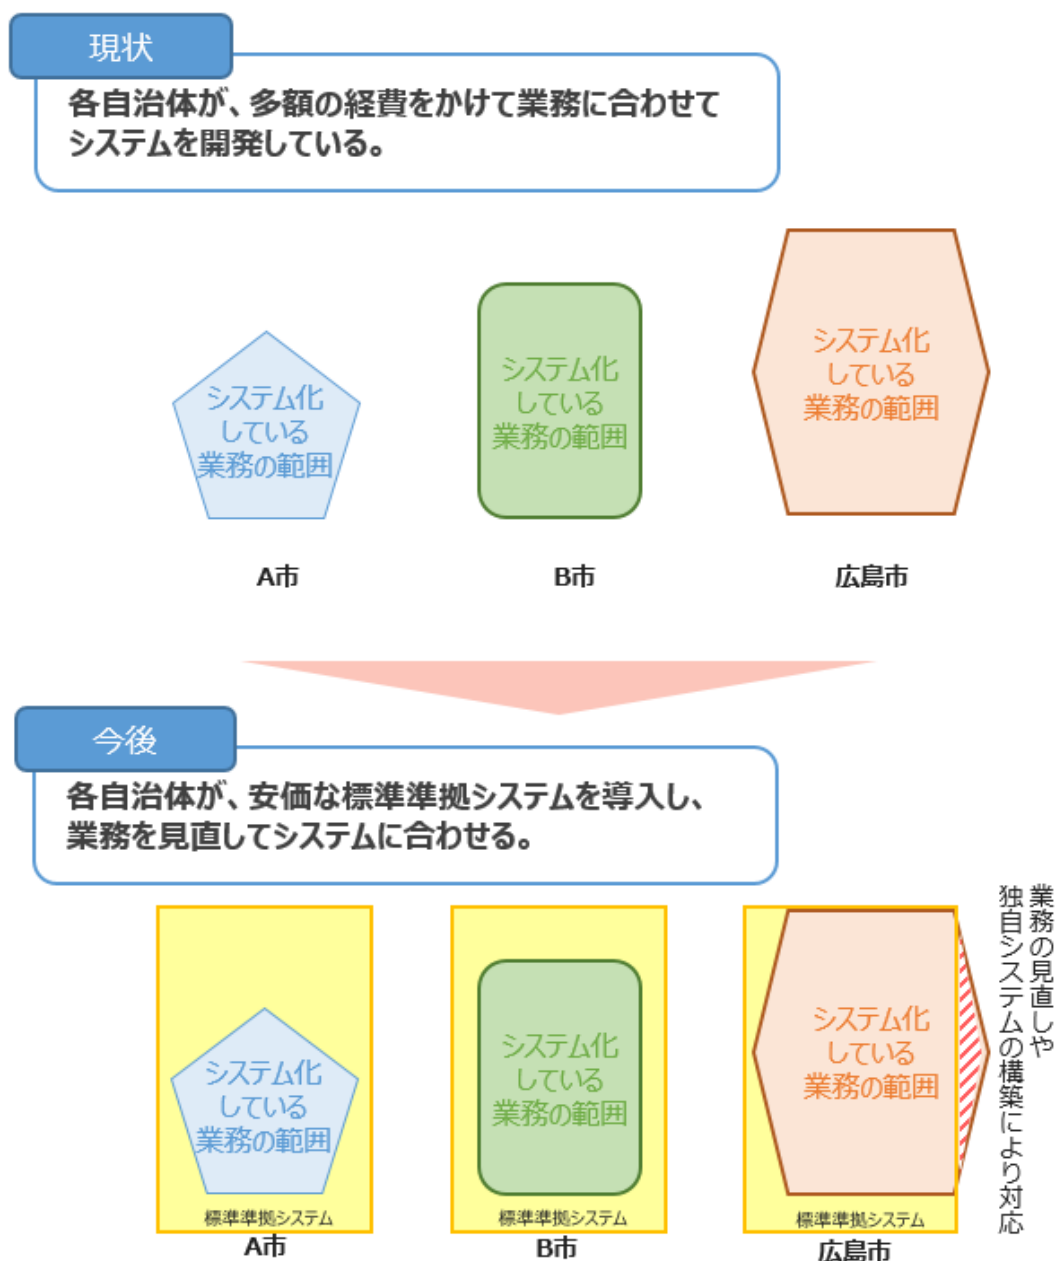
現状

各自治体が、多額の経費をかけて業務に合わせてシステムを開発している。

システム化している業務の範囲

システム化している業務の範囲

システム化している業務の範囲

A市

B市

広島市

今後

各自治体が、安価な標準準拠システムを導入し、業務を見直してシステムに合わせる。

システム化している業務の範囲

標準準拠システム

A市

システム化している業務の範囲

標準準拠システム

B市

システム化している業務の範囲

標準準拠システム

広島市

業務の見直しや独自システムの構築により対応